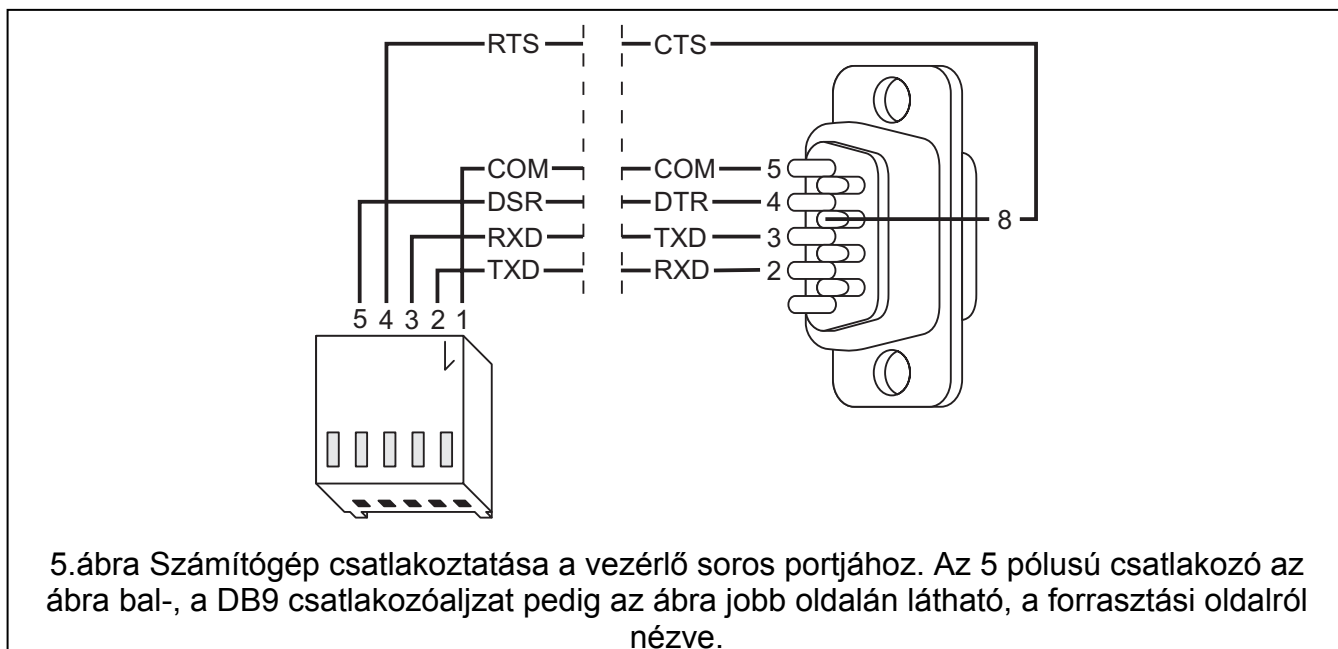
RTS
CTS
COM
DSR
RXD
TXD
COM
DTR
TXD
RXD
5
4
3
2
8
5 4 3 2 1

5.ábra Számítógép csatlakoztatása a vezérlő soros portjához. Az 5 pólusú csatlakozó az ábra bal-, a DB9 csatlakozóaljzat pedig az ábra jobb oldalán látható, a forrasztási oldalról nézve.